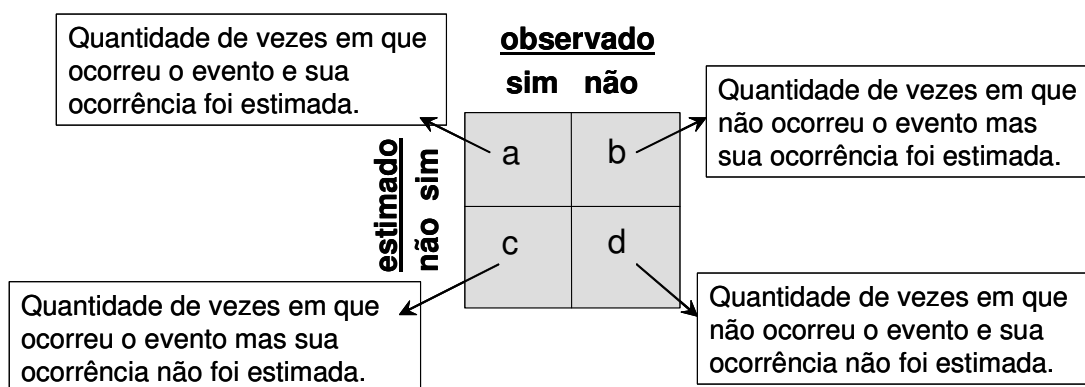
Quantidade de vezes em que ocorreu o evento e sua ocorrência foi estimada.

observado

sim não

Quantidade de vezes em que não ocorreu o evento mas sua ocorrência foi estimada.

estimado

sim

não

| a | b |
|---|---|
| c | d |

Quantidade de vezes em que ocorreu o evento mas sua ocorrência não foi estimada.

Quantidade de vezes em que não ocorreu o evento e sua ocorrência não foi estimada.